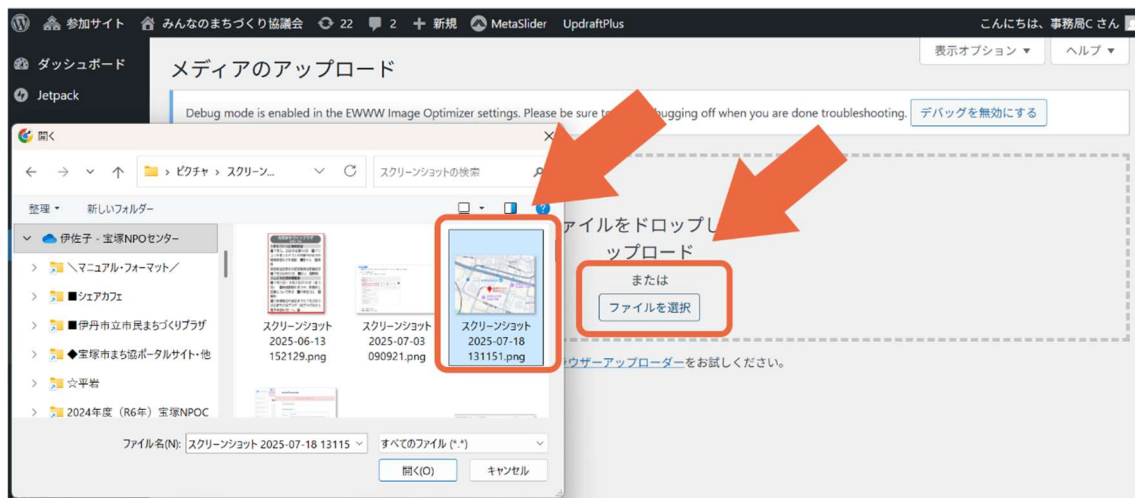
参加サイト みんなのまちづくり協議会 22 2 新規 MetaSlider UpdraftPlus こんにちは、事務局C さん

ダッシュボード
Jetpack

メディアのアップロード

表示オプション ▼ ヘルプ ▼

Debug mode is enabled in the EWWW Image Optimizer settings. Please be sure t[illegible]bugging off when you are done troubleshooting. デバッグを無効にする

開く

› ピクチャ › スクリーン... スクリーンショットの検索

整理 ▾ 新しいフォルダー

伊佐子 - 宝塚NPOセンター
＼マニュアル・フォーマット／
■シェアカフェ
■伊丹市立市民まちづくりプラザ
◆宝塚市まち協ポータルサイト・他
☆平岩
2024年度（R6年）宝塚NPOC

スクリーンショット 2025-06-13 152129.png
スクリーンショット 2025-07-03 090921.png
スクリーンショット 2025-07-18 131151.png

ファイル名(N): スクリーンショット 2025-07-18 13115 すべてのファイル (*.*)
開く(O) キャンセル

ァイルをドロップし
ップロード
または
ファイルを選択

ウザーアップローダーをお試しください。